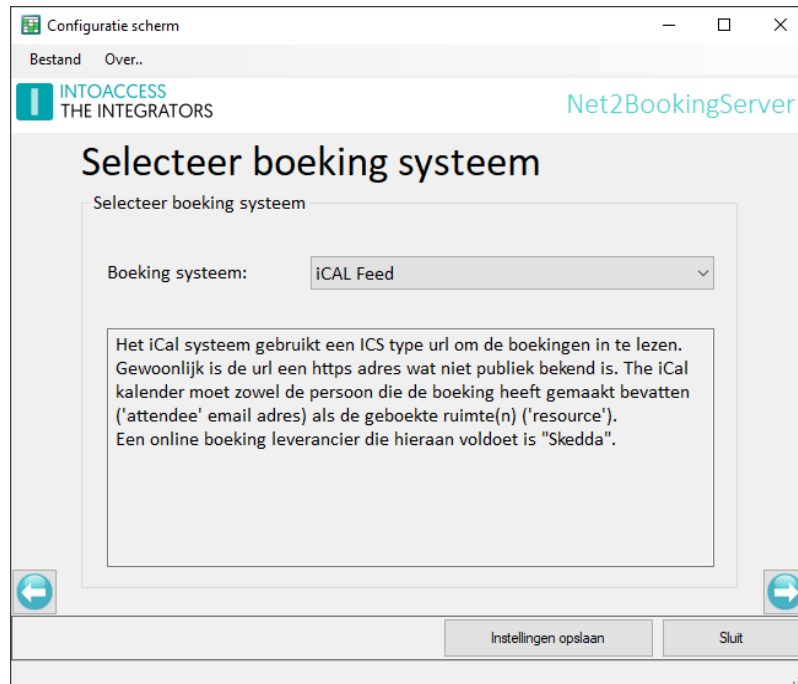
Configuratie scherm

Bestand Over..

INTOACCESS
THE INTEGRATORS

Net2BookingServer

Selecteer boeking systeem

Selecteer boeking systeem

Boeking systeem: iCAL Feed

Het iCal systeem gebruikt een ICS type url om de boekingen in te lezen. Gewoonlijk is de url een https adres wat niet publiek bekend is. The iCal kalender moet zowel de persoon die de boeking heeft gemaakt bevatten ('attendee' email adres) als de geboekte ruimte(n) ('resource').
Een online boeking leverancier die hieraan voldoet is "Skedda".

Instellingen opslaan

Sluit